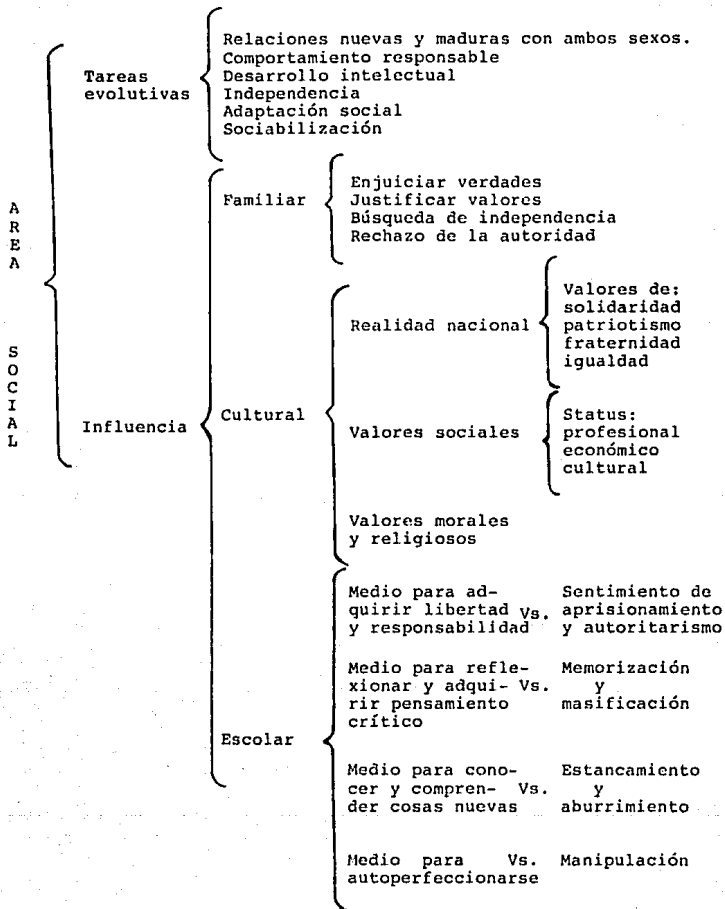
A
R
E
A

S
O
C
I
A
L

Tareas evolutivas

Relaciones nuevas y maduras con ambos sexos.
Comportamiento responsable
Desarrollo intelectual
Independencia
Adaptación social
Sociabilización

Influencia

Familiar

Enjuiciar verdades
Justificar valores
Búsqueda de independencia
Rechazo de la autoridad

Cultural

Realidad nacional

Valores de:
solidaridad
patriotismo
fraternidad
igualdad

Valores sociales

Status:
profesional
económico
cultural

Valores morales y religiosos

Escolar

Medio para adquirir libertad y responsabilidad Vs. Sentimiento de aprisionamiento y autoritarismo

Medio para reflexionar y adquirir pensamiento crítico Vs. Memorización y masificación

Medio para conocer y comprender cosas nuevas Vs. Estancamiento y aburrimiento

Medio para autoperfeccionarse Vs. Manipulación